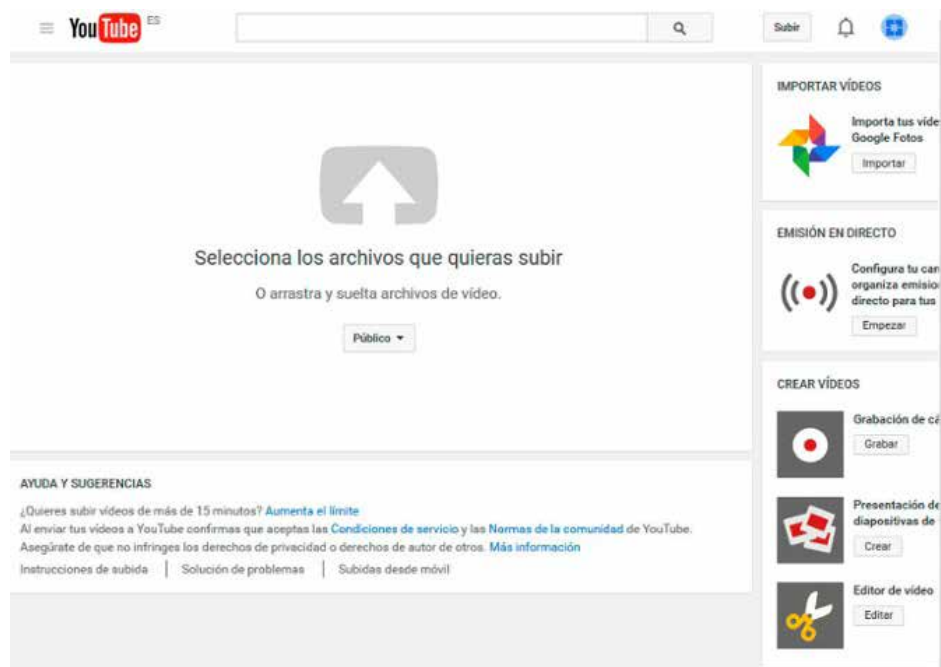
YouTube ES

Subir

Selecciona los archivos que quieras subir

O arrastra y suelta archivos de vídeo.

Público ▾

AYUDA Y SUGERENCIAS

¿Quieres subir vídeos de más de 15 minutos? Aumenta el límite
Al enviar tus vídeos a YouTube confirmas que aceptas las Condiciones de servicio y las Normas de la comunidad de YouTube.
Asegúrate de que no infringes los derechos de privacidad o derechos de autor de otros. Más información

Instrucciones de subida | Solución de problemas | Subidas desde móvil

IMPORTAR VÍDEOS

Importa tus víde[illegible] Google Fotos

Importar

EMISIÓN EN DIRECTO

Configura tu can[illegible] organiza emisio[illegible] directo para tus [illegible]

Empezar

CREAR VÍDEOS

Grabación de cá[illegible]

Grabar

Presentación de diapositivas de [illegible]

Crear

Editor de vídeo

Editar